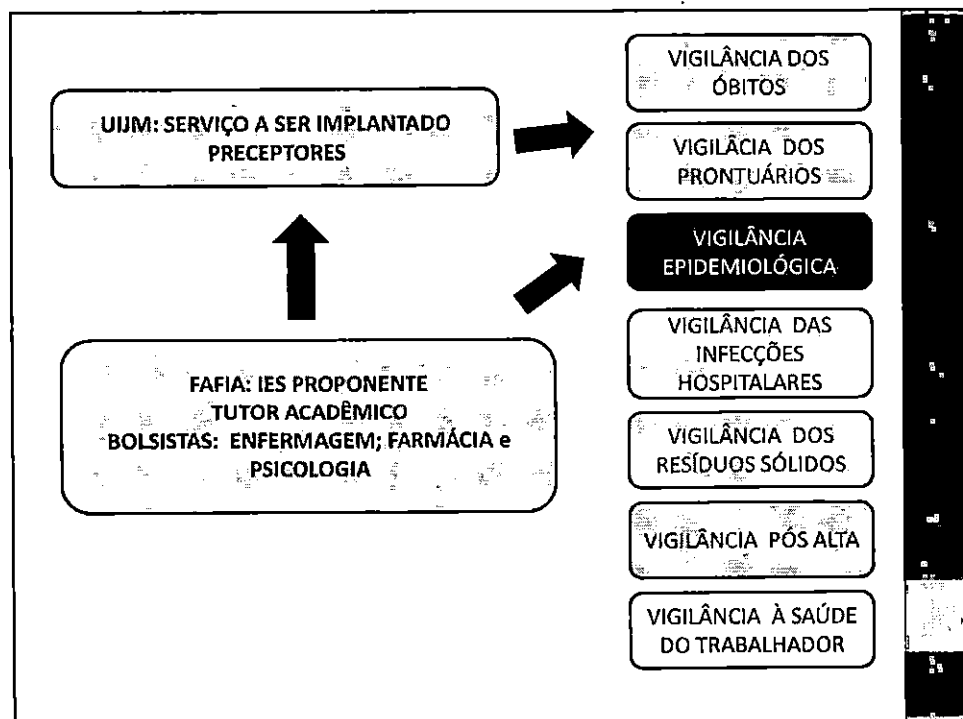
UIJM: SERVIÇO A SER IMPLANTADO PRECEPTORES

FAFIA: IES PROPONENTE
TUTOR ACADÊMICO
BOLSISTAS: ENFERMAGEM; FARMÁCIA e PSICOLOGIA

VIGILÂNCIA DOS ÓBITOS

VIGILÁCIA DOS PRONTUÁRIOS

VIGILÂNCIA EPIDEMIOLÓGICA

VIGILÂNCIA DAS INFECÇÕES HOSPITALARES

VIGILÂNCIA DOS RESÍDUOS SÓLIDOS

VIGILÂNCIA PÓS ALTA

VIGILÂNCIA À SAÚDE DO TRABALHADOR